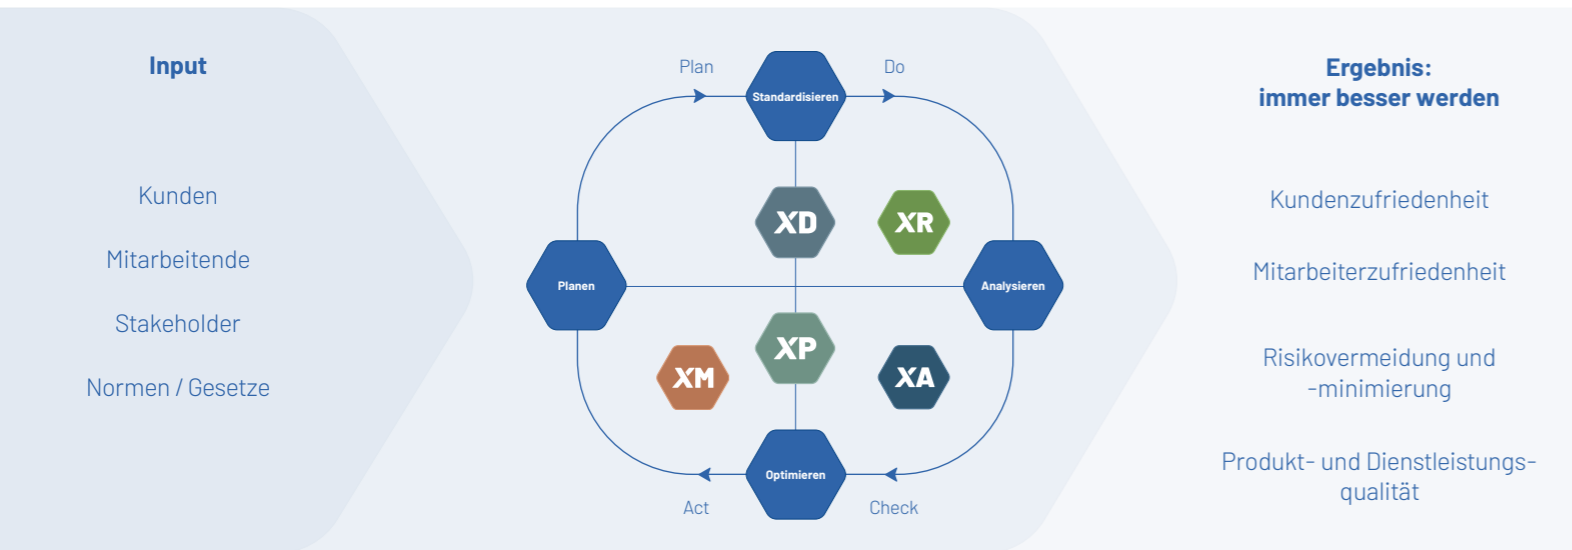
Input

Kunden

Mitarbeitende

Stakeholder

Normen / Gesetze

Plan

Do

Standardisieren

XD

XR

Planen

Analysieren

XP

XM

XA

Optimieren

Act

Check

Ergebnis:
immer besser werden

Kundenzufriedenheit

Mitarbeiterzufriedenheit

Risikovermeidung und -minimierung

Produkt- und Dienstleistungsqualität